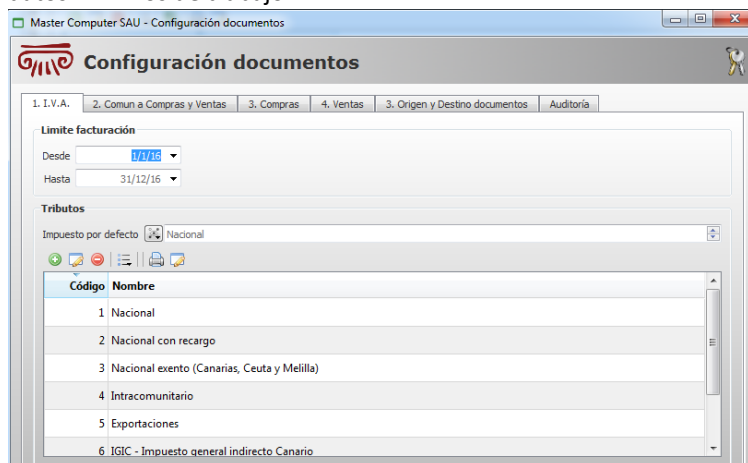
Master Computer SAU - Configuración documentos

Configuración documentos

1. I.V.A. | 2. Comun a Compras y Ventas | 3. Compras | 4. Ventas | 3. Origen y Destino documentos | Auditoría

Limite facturación

Desde 1/1/16

Hasta 31/12/16

Tributos

Impuesto por defecto Nacional

| Código | Nombre |
|---|---|
| 1 | Nacional |
| 2 | Nacional con recargo |
| 3 | Nacional exento (Canarias, Ceuta y Melilla) |
| 4 | Intracomunitario |
| 5 | Exportaciones |
| 6 | IGIC - Impuesto general indirecto Canario |